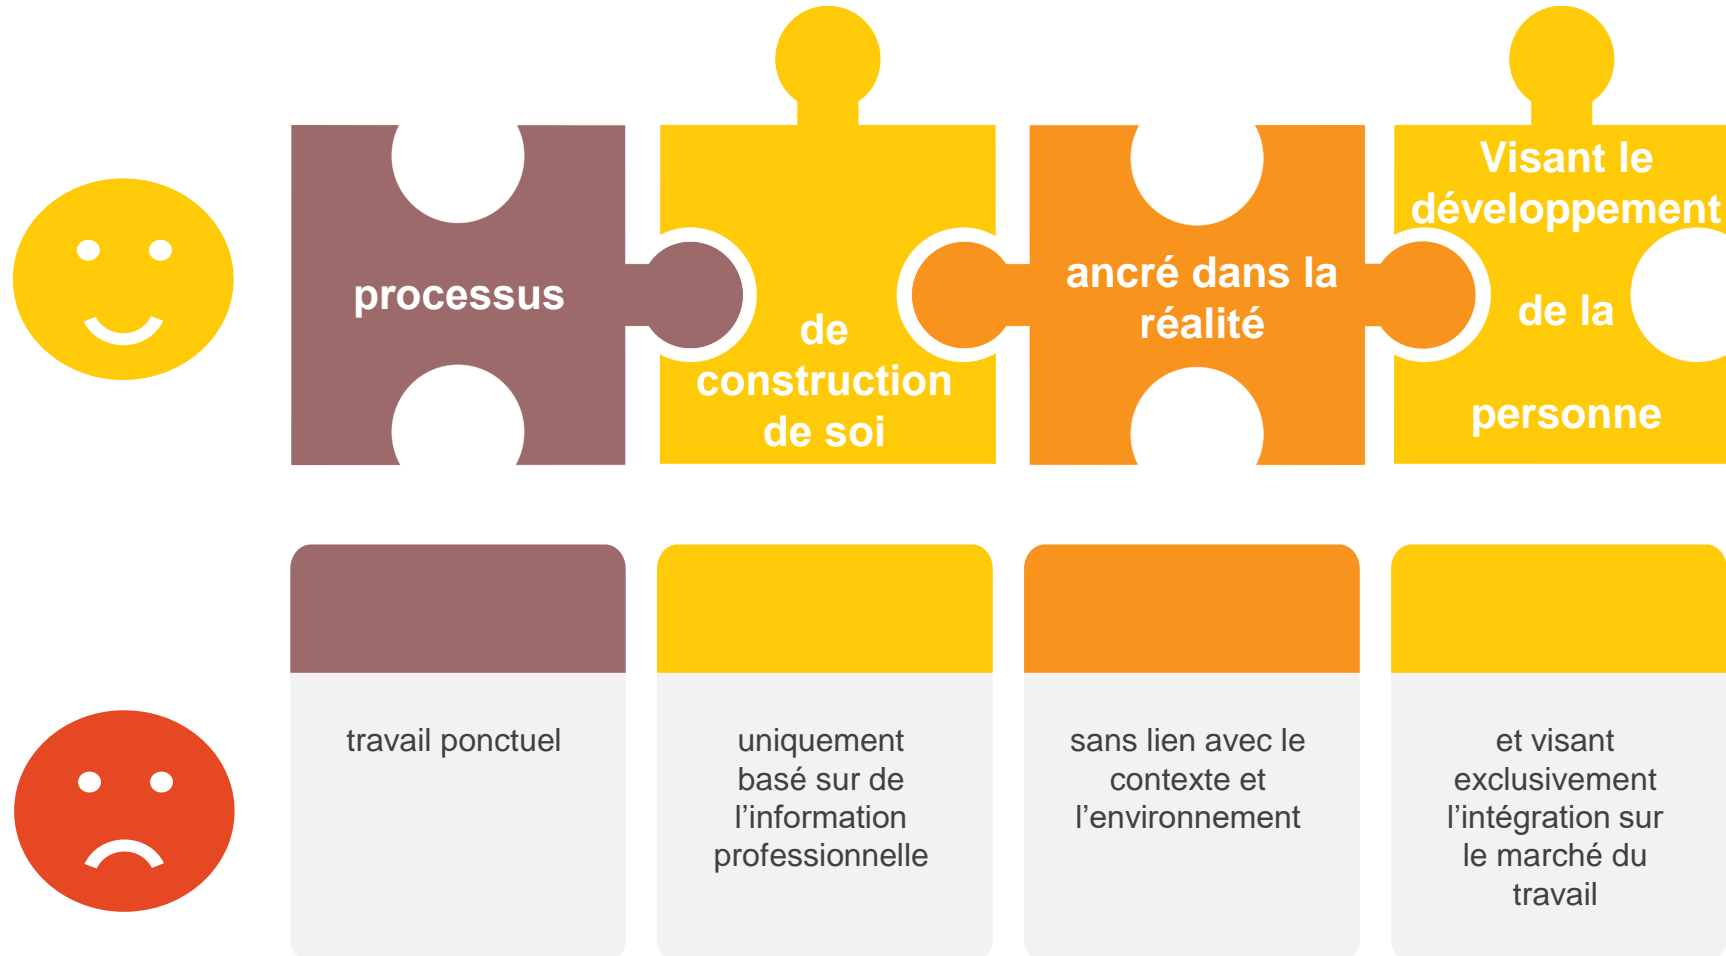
processus

de construction de soi

ancré dans la réalité

Visant le développement de la personne

travail ponctuel

uniquement basé sur de l’information professionnelle

sans lien avec le contexte et l’environnement

et visant exclusivement l’intégration sur le marché du travail